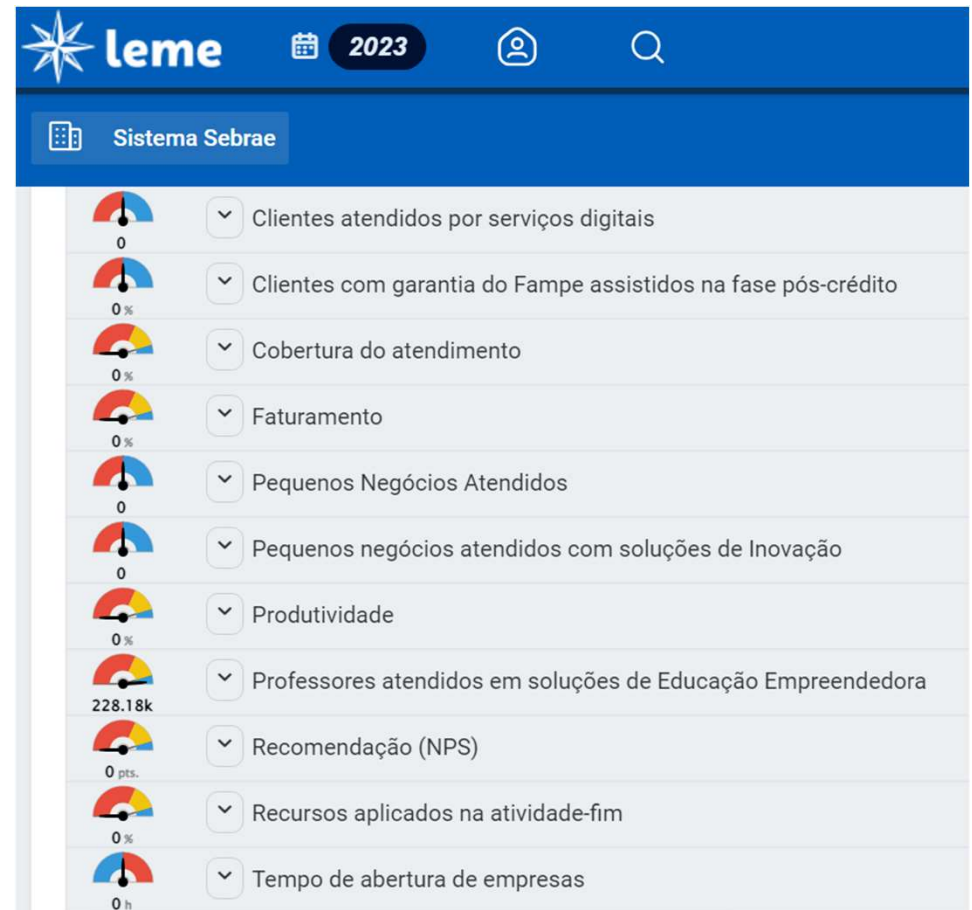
leme 2023

Sistema Sebrae

0 Clientes atendidos por serviços digitais

0 % Clientes com garantia do Fampe assistidos na fase pós-crédito

0 % Cobertura do atendimento

0 % Faturamento

0 Pequenos Negócios Atendidos

0 Pequenos negócios atendidos com soluções de Inovação

0 % Produtividade

228.18k Professores atendidos em soluções de Educação Empreendedora

0 pts. Recomendação (NPS)

0 % Recursos aplicados na atividade-fim

0 h Tempo de abertura de empresas